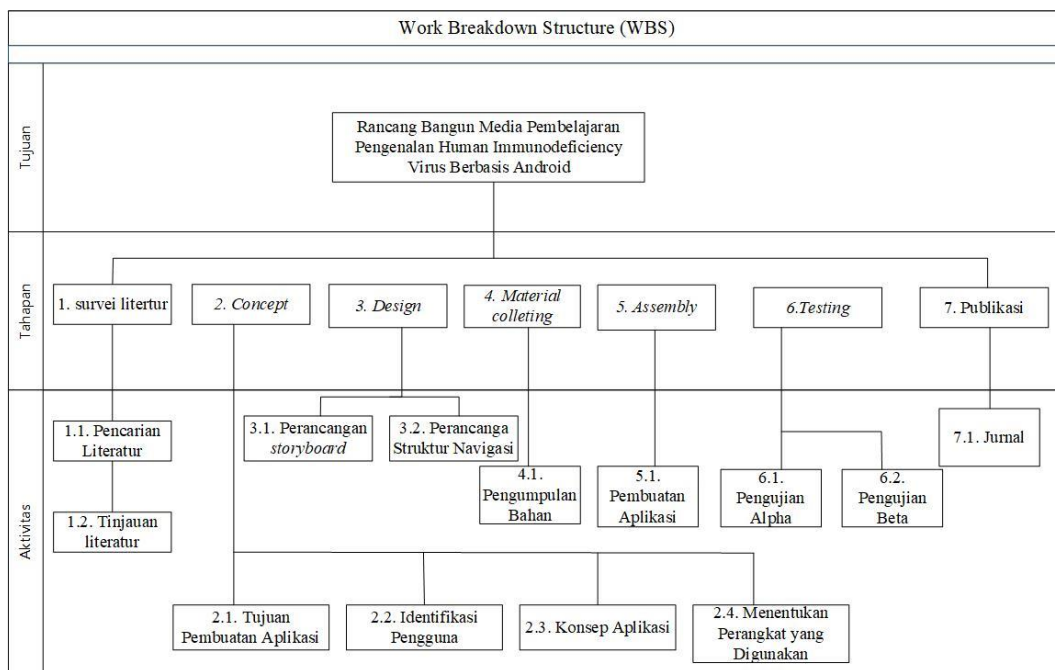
Work Breakdown Structure (WBS)

Tujuan

Rancang Bangun Media Pembelajaran Pengenalan Human Immunodeficiency Virus Berbasis Android

Tahapan

1. survei litertur

*2. Concept*

*3. Design*

*4. Material colleting*

*5. Assembly*

*6.Testing*

7. Publikasi

Aktivitas

1.1. Pencarian Literatur

1.2. Tinjauan literatur

3.1. Perancangan *storyboard*

3.2. Perancanga Struktur Navigasi

4.1. Pengumpulan Bahan

5.1. Pembuatan Aplikasi

6.1. Pengujian Alpha

6.2. Pengujian Beta

7.1. Jurnal

2.1. Tujuan Pembuatan Aplikasi

2.2. Identifikasi Pengguna

2.3. Konsep Aplikasi

2.4. Menentukan Perangkat yang Digunakan